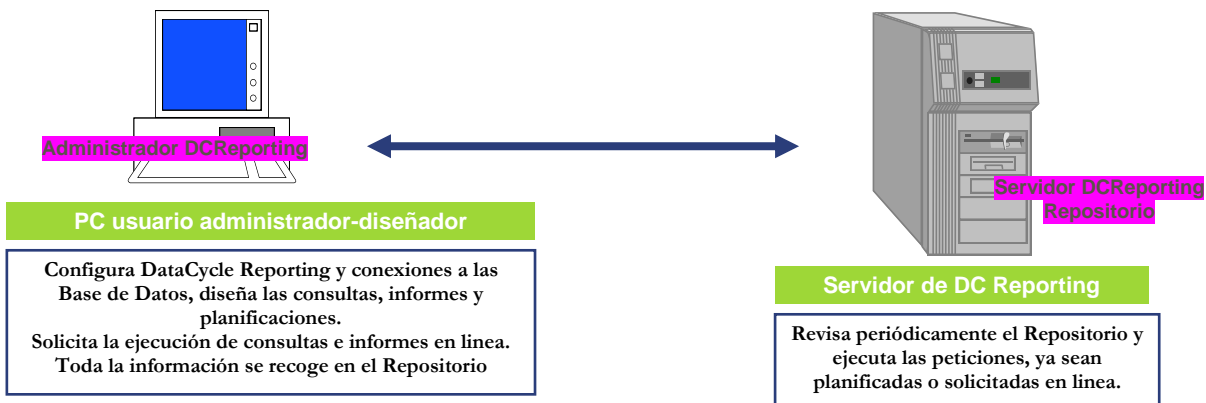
Administrador DCReporting

PC usuario administrador-diseñador

Configura DataCycle Reporting y conexiones a las Base de Datos, diseña las consultas, informes y planificaciones.
Solicita la ejecución de consultas e informes en linea.
Toda la información se recoge en el Repositorio

Servidor DCReporting
Repositorio

Servidor de DC Reporting

Revisa periódicamente el Repositorio y ejecuta las peticiones, ya sean planificadas o solicitadas en linea.